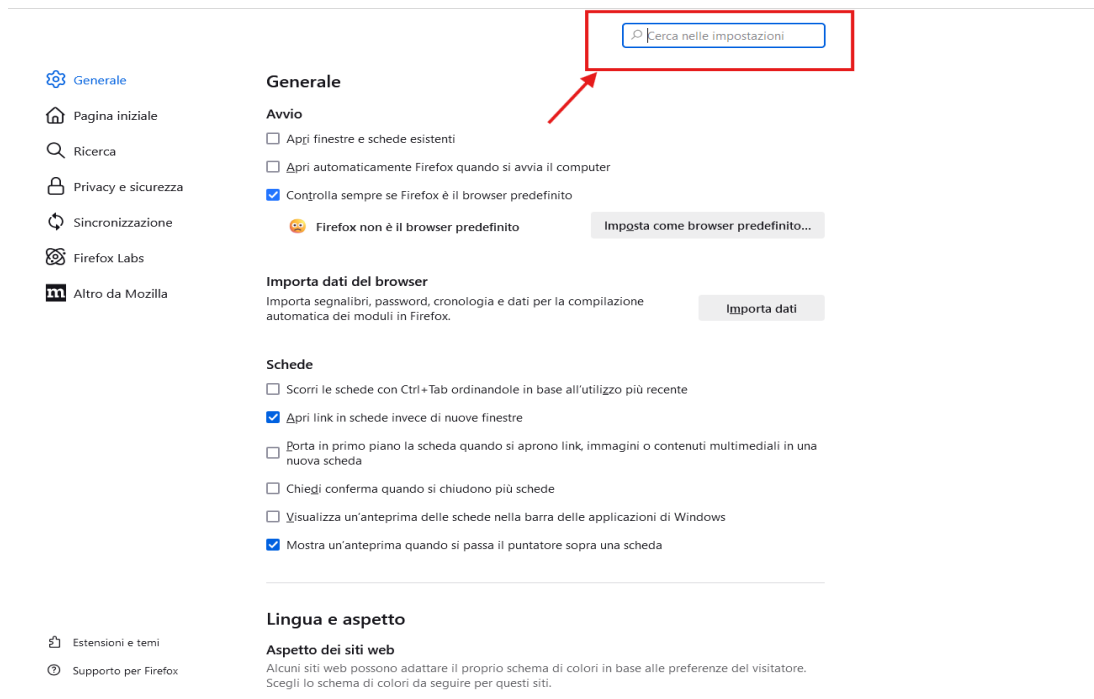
Cerca nelle impostazioni

Generale
Pagina iniziale
Ricerca
Privacy e sicurezza
Sincronizzazione
Firefox Labs
Altro da Mozilla

Generale

Avvio

Apri finestre e schede esistenti

Apri automaticamente Firefox quando si avvia il computer

Controlla sempre se Firefox è il browser predefinito

Firefox non è il browser predefinito

Imposta come browser predefinito…

Importa dati del browser

Importa segnalibri, password, cronologia e dati per la compilazione automatica dei moduli in Firefox.

Importa dati

Schede

Scorri le schede con Ctrl+Tab ordinandole in base all'utilizzo più recente

Apri link in schede invece di nuove finestre

Porta in primo piano la scheda quando si aprono link, immagini o contenuti multimediali in una nuova scheda

Chiedi conferma quando si chiudono più schede

Visualizza un'anteprima delle schede nella barra delle applicazioni di Windows

Mostra un'anteprima quando si passa il puntatore sopra una scheda

Lingua e aspetto

Aspetto dei siti web

Alcuni siti web possono adattare il proprio schema di colori in base alle preferenze del visitatore. Scegli lo schema di colori da seguire per questi siti.

Estensioni e temi
Supporto per Firefox